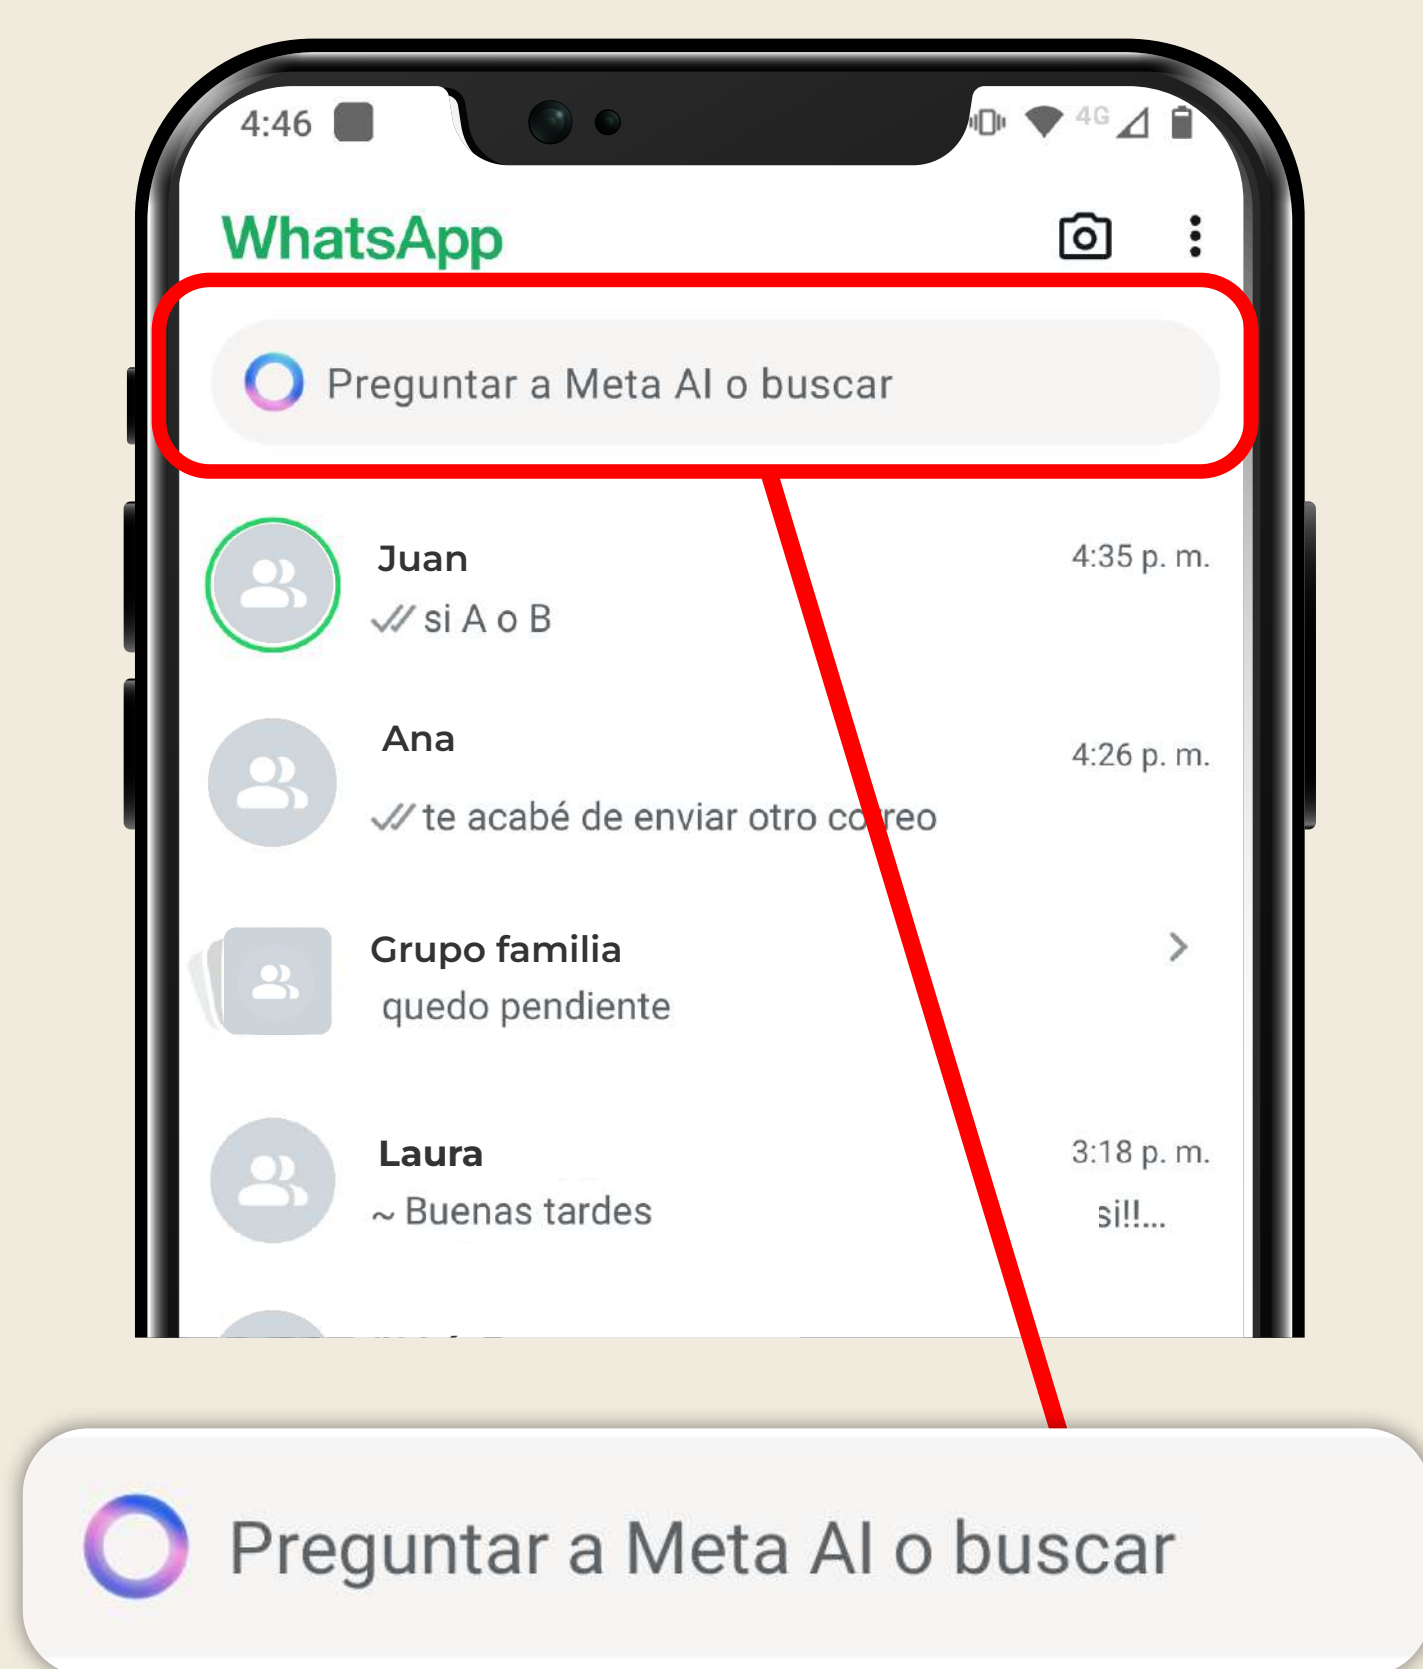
4:46

4G

WhatsApp

Preguntar a Meta AI o buscar

Juan
si A o B
4:35 p. m.

Ana
te acabé de enviar otro correo
4:26 p. m.

Grupo familia
quedo pendiente

Laura
~ Buenas tardes
3:18 p. m.
si!!...

Preguntar a Meta AI o buscar